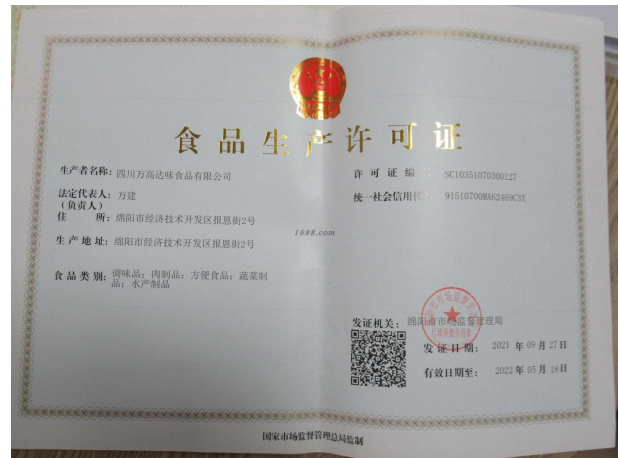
食品生产许可证

生产者名称：四川万高达味食品有限公司

法定代表人（负责人）：万建

住　　所：绵阳市经济技术开发区报恩街2号

生产地址：绵阳市经济技术开发区报恩街2号

食品类别：调味品；肉制品；方便食品；蔬菜制品；水产制品

许可证编号：SC10351070300127

统一社会信用代码：91510700MA62469C3X

1688.com

发证机关：绵阳市市场监督管理局

发证日期：2021 年 09 月 27 日

有效日期至：2022 年 05 月 18 日

国家市场监督管理总局监制